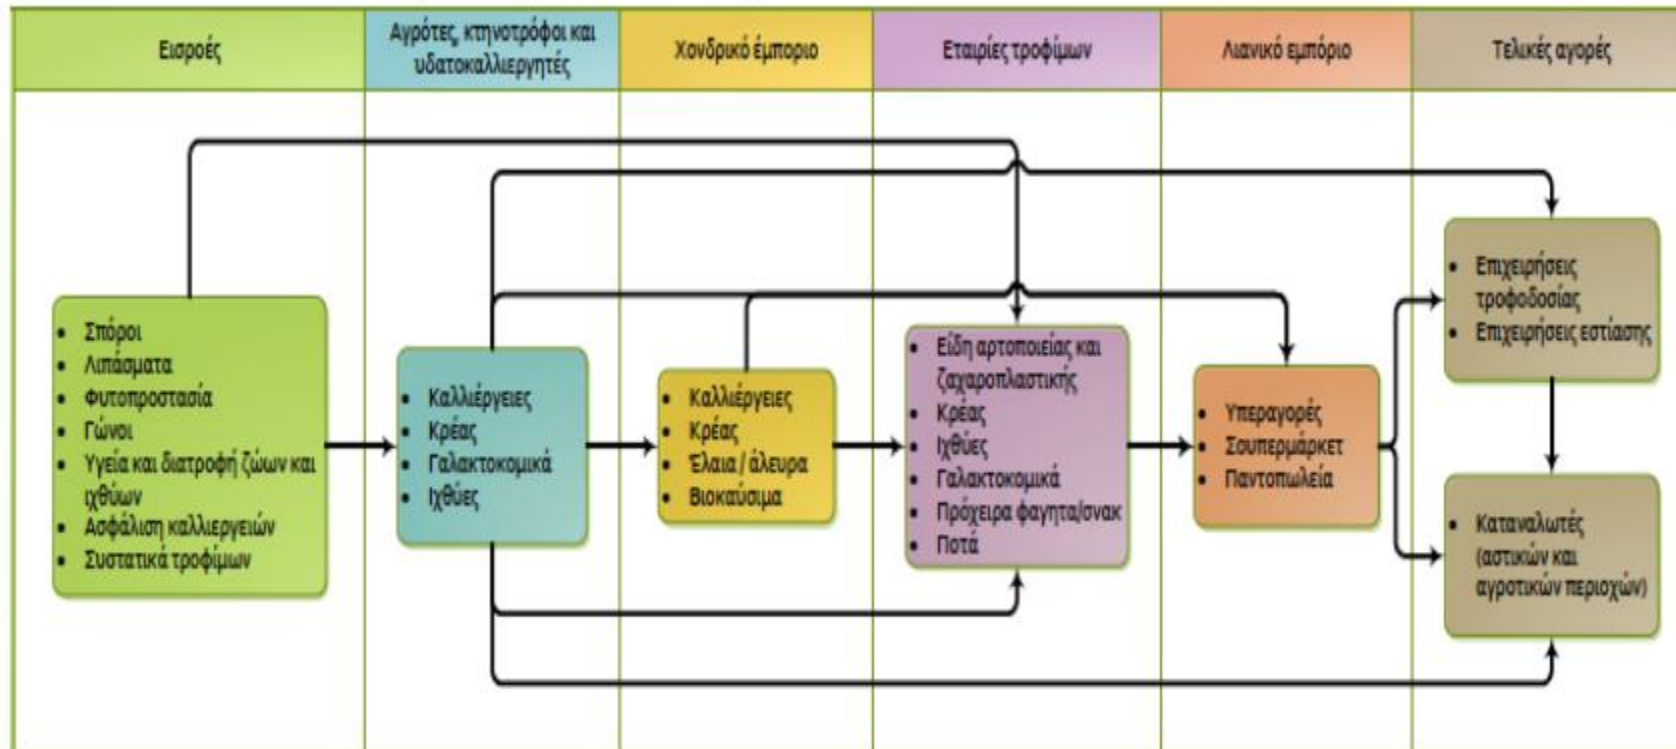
Εισροές

Αγρότες, κτηνοτρόφοι και υδατοκαλλιεργητές

Χονδρικό έμπόριο

Εταιρίες τροφίμων

Λιανικό εμπόριο

Τελικές αγορές

- Σπόροι
- Λιπάσματα
- Φυτοπροστασία
- Γόνοι
- Υγεία και διατροφή ζώων και ιχθύων
- Ασφάλιση καλλιεργειών
- Συστατικά τροφίμων

- Καλλιέργειες
- Κρέας
- Γαλακτοκομικά
- Ιχθύες

- Καλλιέργειες
- Κρέας
- Έλαια / άλευρα
- Βιοκαύσιμα

- Είδη αρτοποιείας και ζαχαροπλαστικής
- Κρέας
- Ιχθύες
- Γαλακτοκομικά
- Πρόχειρα φαγητά/σνακ
- Ποτά

- Υπεραγορές
- Σουπερμάρκετ
- Παντοπωλεία

- Επιχειρήσεις τροφοδοσίας
- Επιχειρήσεις εστίασης

- Καταναλωτές (αστικών και αγροτικών περιοχών)